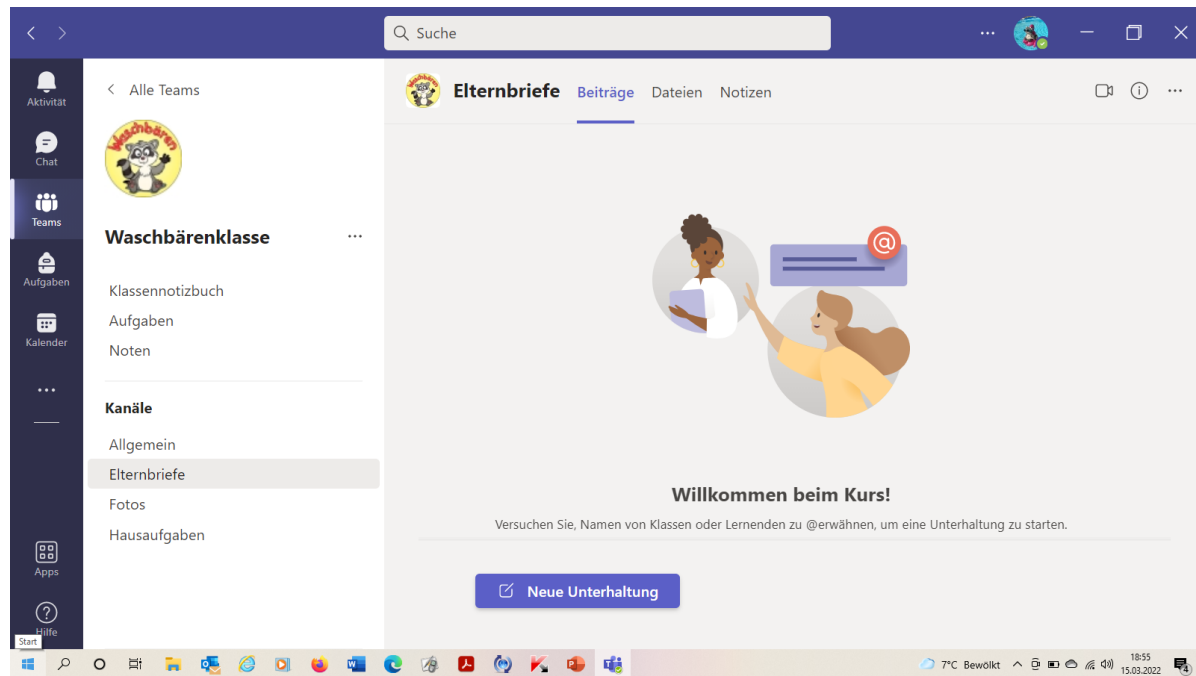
Suche

Aktivität
Chat
Teams
Aufgaben
Kalender
...
Apps
Hilfe
Start

< Alle Teams

Waschbären

Waschbärenklasse ...

Klassennotizbuch
Aufgaben
Noten

Kanäle
Allgemein
Elternbriefe
Fotos
Hausaufgaben

Elternbriefe Beiträge Dateien Notizen

Willkommen beim Kurs!

Versuchen Sie, Namen von Klassen oder Lernenden zu @erwähnen, um eine Unterhaltung zu starten.

Neue Unterhaltung

7°C Bewölkt 18:55 15.03.2022